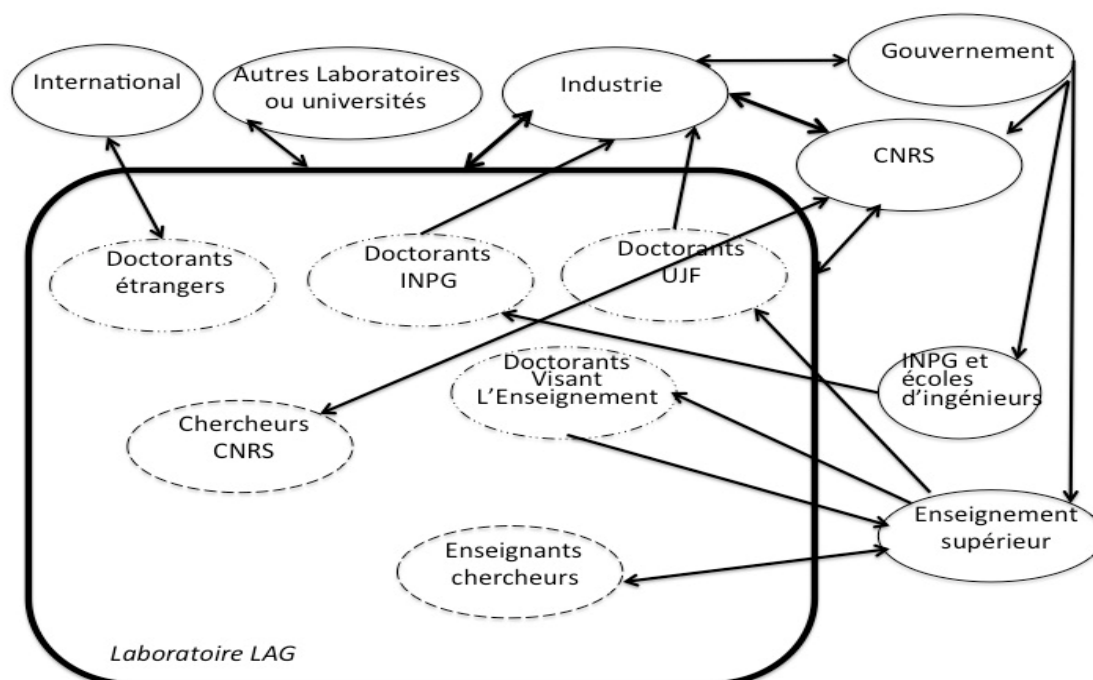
International

Autres Laboratoires ou universités

Industrie

Gouvernement

CNRS

Doctorants étrangers

Doctorants INPG

Doctorants UJF

Doctorants Visant L'Enseignement

INPG et écoles d'ingénieurs

Chercheurs CNRS

Enseignement supérieur

Enseignants chercheurs

Laboratoire LAG